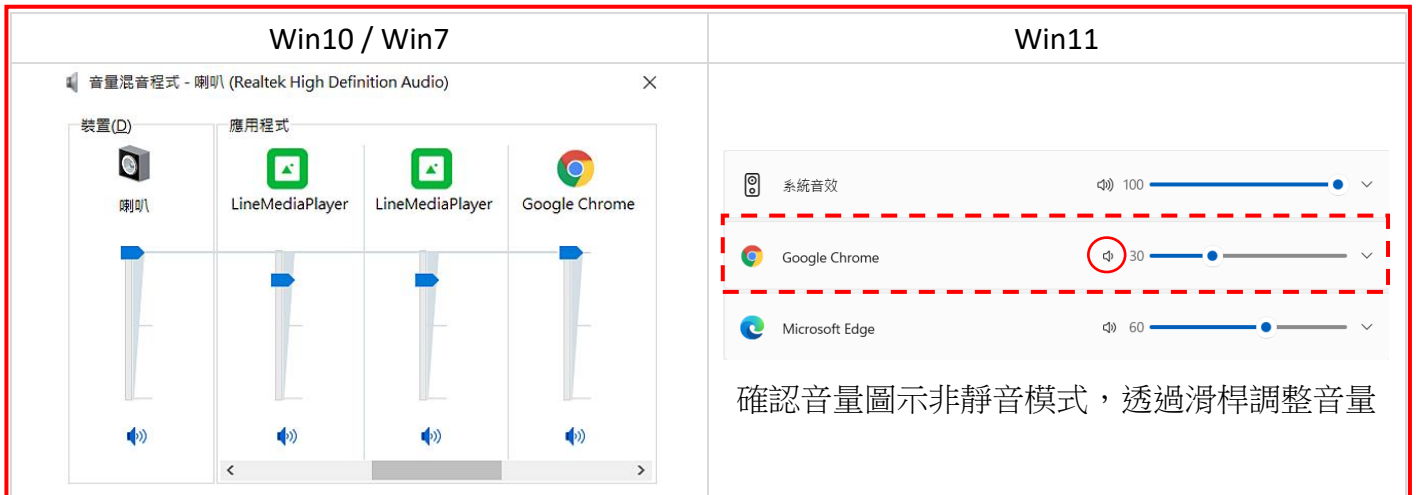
| Win10 / Win7 | Win11 |
|---|---|
| 音量混音程式 - 喇叭 (Realtek High Definition Audio) × 裝置(D) 喇叭 應用程式 LineMediaPlayer LineMediaPlayer Google Chrome | 系統音效 100 Google Chrome 30 Microsoft Edge 60 確認音量圖示非靜音模式，透過滑桿調整音量 |